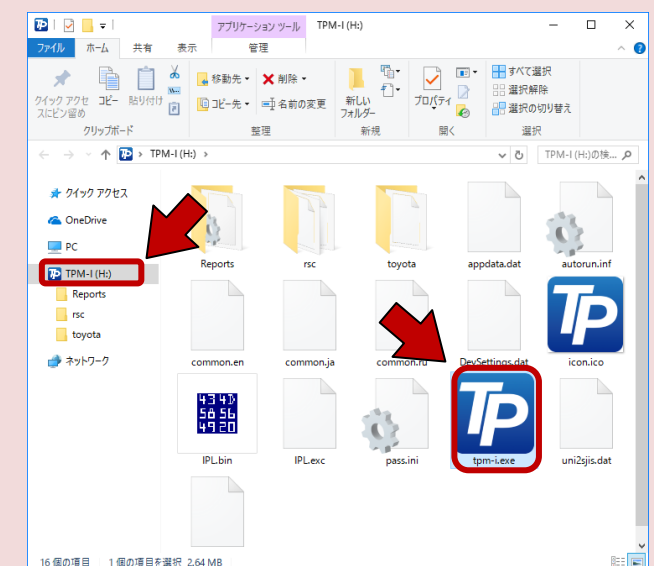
アプリケーション ツール　TPM-I (H:)

ファイル　ホーム　共有　表示　管理

クイック アクセスにピン留め　コピー　貼り付け
クリップボード

移動先　削除　コピー先　名前の変更
整理

新しいフォルダー
新規

プロパティ
開く

すべて選択
選択解除
選択の切り替え
選択

TPM-I (H:)

TPM-I (H:)の検...

クイック アクセス
OneDrive
PC
TPM-I (H:)
Reports
rsc
toyota
ネットワーク

Reports
rsc
toyota
appdata.dat
autorun.inf
common.en
common.ja
common.ru
DevSettings.dat
icon.ico
IPL.bin
IPL.exc
pass.ini
tpm-i.exe
uni2sjis.dat

4341
5656
4920

16 個の項目　1 個の項目を選択 2.64 MB